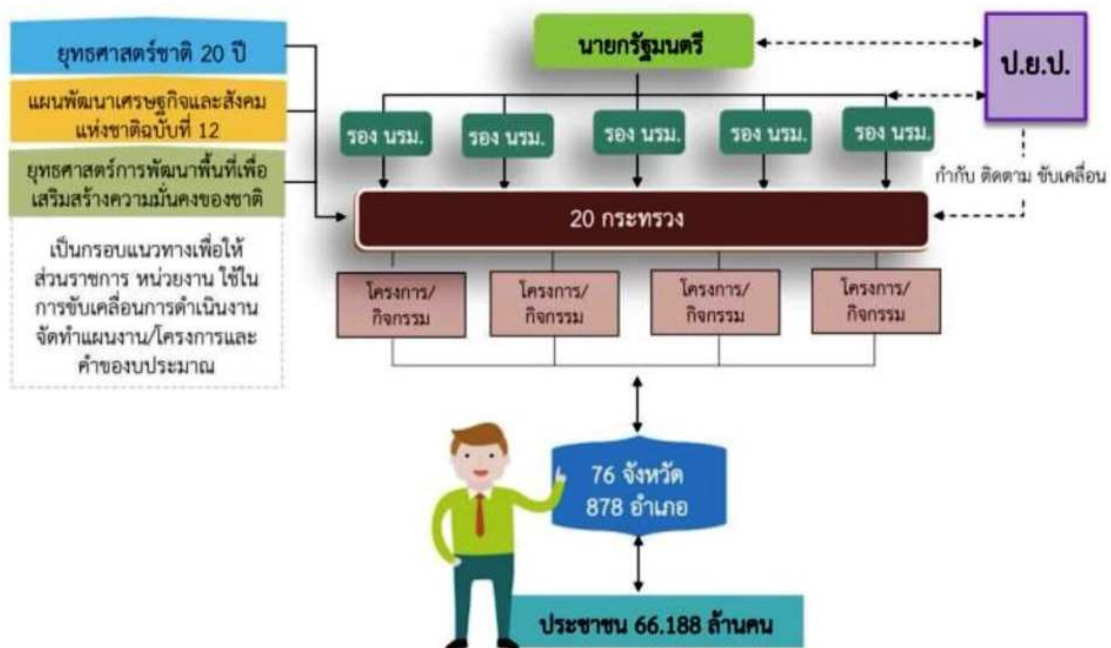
ยุทธศาสตร์ชาติ 20 ปี

แผนพัฒนาเศรษฐกิจและสังคมแห่งชาติฉบับที่ 12

ยุทธศาสตร์การพัฒนาพื้นที่เพื่อเสริมสร้างความมั่นคงของชาติ

เป็นกรอบแนวทางเพื่อให้ส่วนราชการ หน่วยงาน ใช้ในการขับเคลื่อนการดำเนินงาน จัดทำแผนงาน/โครงการและคำของบประมาณ

นายกรัฐมนตรี

ป.ย.ป.

รอง นรม.

รอง นรม.

รอง นรม.

รอง นรม.

รอง นรม.

กำกับ ติดตาม ขับเคลื่อน

20 กระทรวง

โครงการ/กิจกรรม

โครงการ/กิจกรรม

โครงการ/กิจกรรม

โครงการ/กิจกรรม

76 จังหวัด
878 อำเภอ

ประชาชน 66.188 ล้านคน